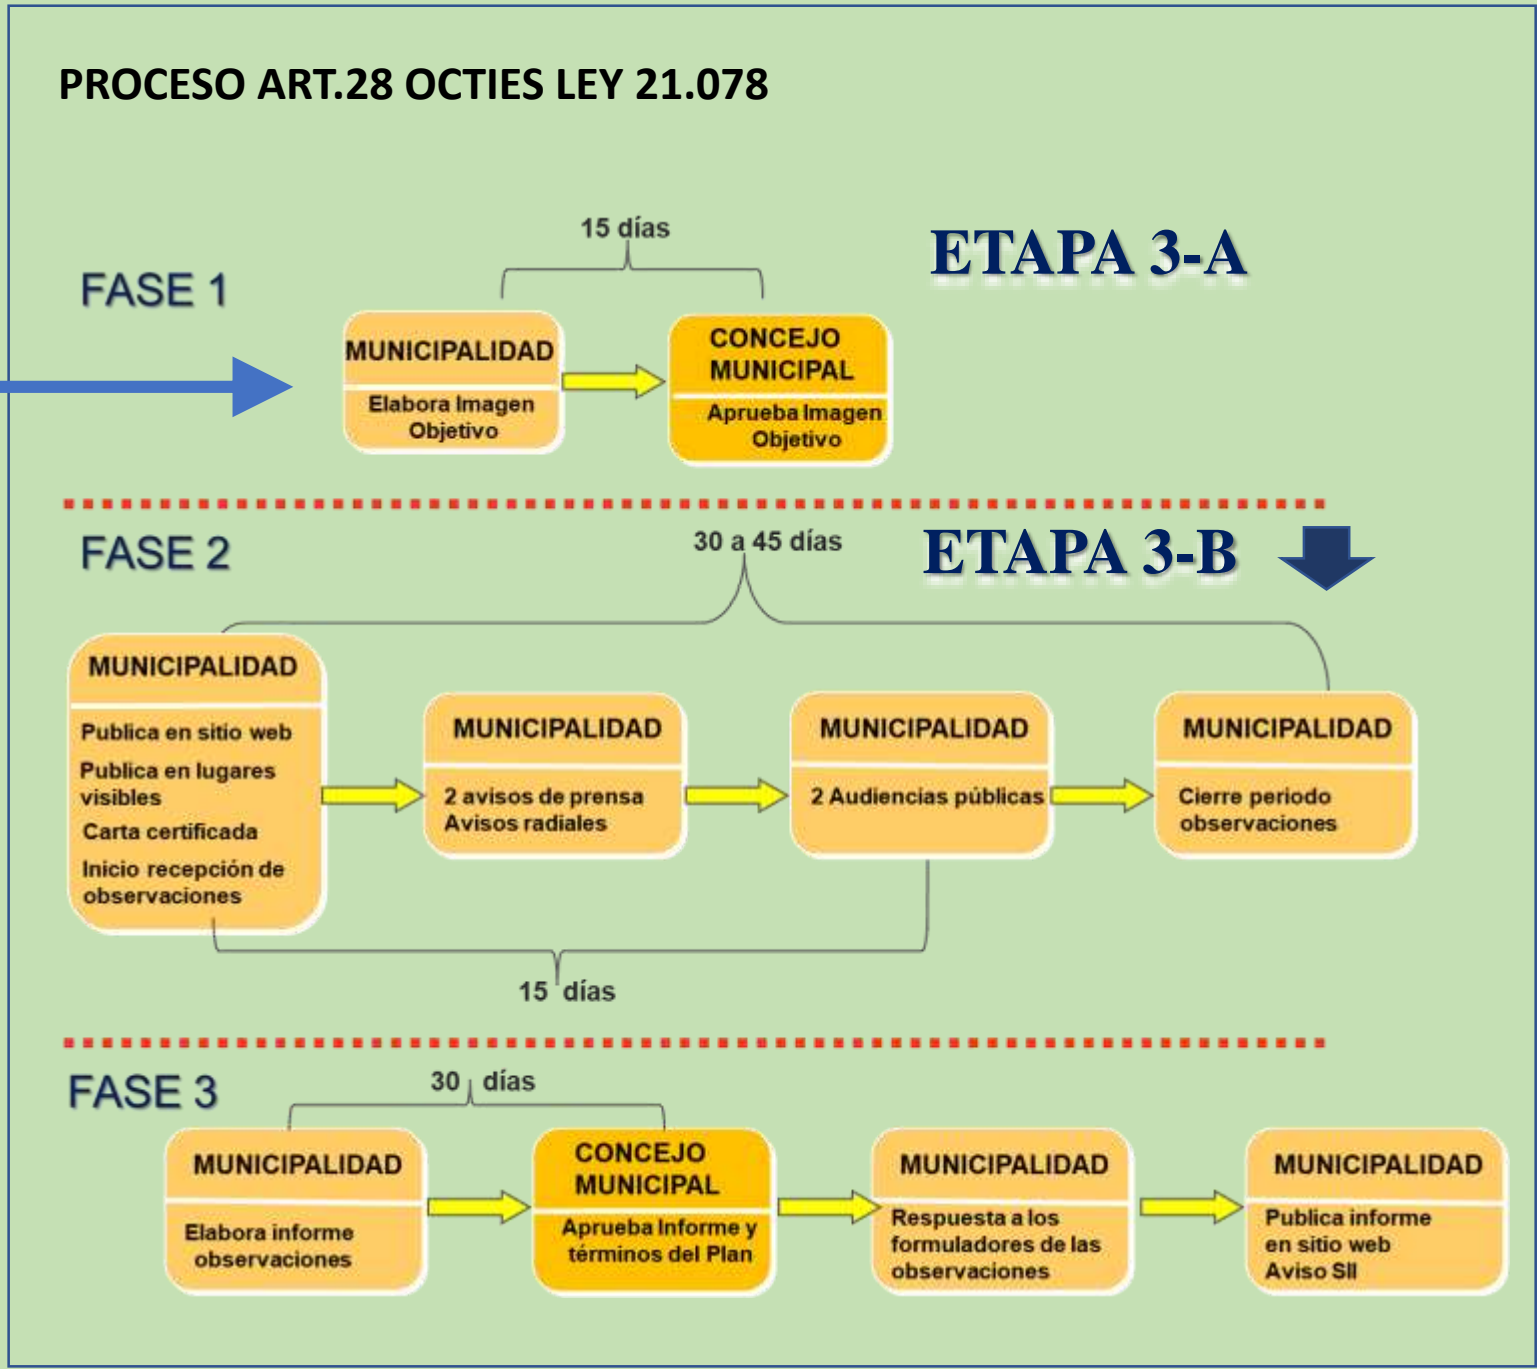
PROCESO ART.28 OCTIES LEY 21.078

FASE 1

15 días

ETAPA 3-A

MUNICIPALIDAD
Elabora Imagen Objetivo

CONCEJO MUNICIPAL
Aprueba Imagen Objetivo

FASE 2

30 a 45 días

ETAPA 3-B

MUNICIPALIDAD
Publica en sitio web
Publica en lugares visibles
Carta certificada
Inicio recepción de observaciones

MUNICIPALIDAD
2 avisos de prensa
Avisos radiales

MUNICIPALIDAD
2 Audiencias públicas

MUNICIPALIDAD
Cierre periodo observaciones

15 días

FASE 3

30 días

MUNICIPALIDAD
Elabora informe observaciones

CONCEJO MUNICIPAL
Aprueba Informe y términos del Plan

MUNICIPALIDAD
Respuesta a los formuladores de las observaciones

MUNICIPALIDAD
Publica informe en sitio web
Aviso SII